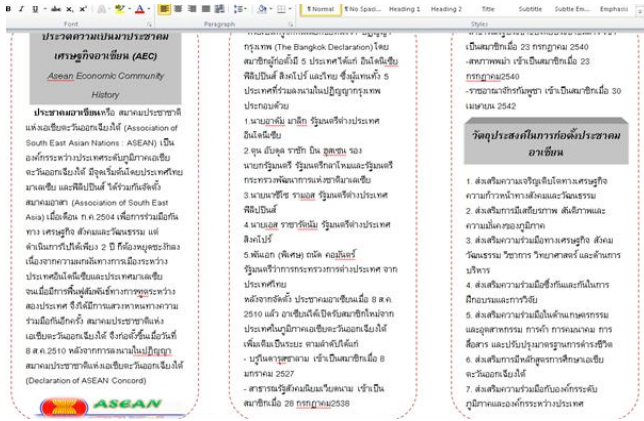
B I U abc x, x² A · ab · A · ≡ ≡ ≡ ≡ ↕ · ◊ · ⊞ · ¶ Normal ¶ No Spaci... Heading 1 Heading 2 Title Subtitle Subtle Em... Emphasis
Font Paragraph Styles

ประวัติความเป็นมาประชาคมเศรษฐกิจอาเซียน (AEC)

Asean Economic Community History

ประชาคมอาเซียนหรือ สมาคมประชาชาติแห่งเอเชียตะวันออกเฉียงใต้ (Association of South East Asian Nations : ASEAN) เป็นองค์กรระหว่างประเทศระดับภูมิภาคเอเชียตะวันออกเฉียงใต้ มีจุดเริ่มต้นโดยประเทศไทย มาเลเซีย และฟิลิปปินส์ ได้ร่วมกันจัดตั้งสมาคมอาสา (Association of South East Asia) เมื่อเดือน ก.ค.2504 เพื่อการร่วมมือกันทาง เศรษฐกิจ สังคมและวัฒนธรรม แต่ดำเนินการไปได้เพียง 2 ปี ก็ต้องหยุดชะงักลง เนื่องจากความผกผันทางการเมืองระหว่างประเทศอินโดนีเซียและประเทศมาเลเซีย จนเมื่อมีการฟื้นฟูสัมพันธ์ทางการทูตระหว่างสองประเทศ จึงได้มีการแสวงหาหนทางความร่วมมือกันอีกครั้ง สมาคมประชาชาติแห่งเอเชียตะวันออกเฉียงใต้ จึงก่อตั้งขึ้นเมื่อวันที่ 8 ส.ค.2510 หลังจากการลงนามในปฏิญญาสมาคมประชาชาติแห่งเอเชียตะวันออกเฉียงใต้ (Declaration of ASEAN Concord)

ASEAN

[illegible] กรุงเทพ (The Bangkok Declaration) โดยสมาชิกผู้ก่อตั้งมี 5 ประเทศได้แก่ อินโดนีเซีย ฟิลิปปินส์ สิงคโปร์ และไทย ซึ่งผู้แทนทั้ง 5 ประเทศที่ร่วมลงนามในปฏิญญากรุงเทพประกอบด้วย
1.นายอาดัม มาลิก รัฐมนตรีต่างประเทศอินโดนีเซีย
2.ตุน อับดุล ราซัก บิน ฮุสเซน รองนายกรัฐมนตรี รัฐมนตรีกลาโหมและรัฐมนตรีกระทรวงพัฒนาการแห่งชาติมาเลเซีย
3.นายนาซิโซ รามอส รัฐมนตรีต่างประเทศฟิลิปปินส์
4.นายเอส ราชารัตนัม รัฐมนตรีต่างประเทศสิงคโปร์
5.พันเอก (พิเศษ) ถนัด คอมันตร์ รัฐมนตรีว่าการกระทรวงการต่างประเทศ จากประเทศไทย
หลังจากจัดตั้ง ประชาคมอาเซียนเมื่อ 8 ส.ค. 2510 แล้ว อาเซียนได้เปิดรับสมาชิกใหม่จากประเทศในภูมิภาคเอเชียตะวันออกเฉียงใต้เพิ่มเติมเป็นระยะ ตามลำดับดังนี้
- บรูไนดารุสซาลาม เข้าเป็นสมาชิกเมื่อ 8 มกราคม 2527
- สาธารณรัฐสังคมนิยมเวียดนาม เข้าเป็นสมาชิกเมื่อ 28 กรกฎาคม2538

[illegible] เป็นสมาชิกเมื่อ 23 กรกฎาคม 2540
-สหภาพพม่า เข้าเป็นสมาชิกเมื่อ 23 กรกฎาคม2540
-ราชอาณาจักรกัมพูชา เข้าเป็นสมาชิกเมื่อ 30 เมษายน 2542

วัตถุประสงค์ในการก่อตั้งประชาคมอาเซียน

1. ส่งเสริมความเจริญเติบโตทางเศรษฐกิจ ความก้าวหน้าทางสังคมและวัฒนธรรม
2. ส่งเสริมการมีเสถียรภาพ สันติภาพและความมั่นคงของภูมิภาค
3. ส่งเสริมความร่วมมือทางเศรษฐกิจ สังคม วัฒนธรรม วิชาการ วิทยาศาสตร์ และด้านการบริหาร
4. ส่งเสริมความร่วมมือซึ่งกันและกันในการฝึกอบรมและการวิจัย
5. ส่งเสริมความร่วมมือในด้านเกษตรกรรมและอุตสาหกรรม การค้า การคมนาคม การสื่อสาร และปรับปรุงมาตรฐานการดำรงชีวิต
6. ส่งเสริมการมีหลักสูตรการศึกษาเอเชียตะวันออกเฉียงใต้
7. ส่งเสริมความร่วมมือกับองค์กรระดับภูมิภาคและองค์กรระหว่างประเทศ